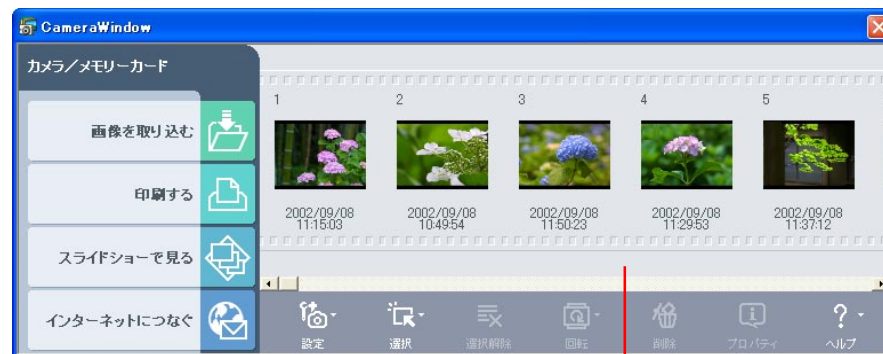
CameraWindow

カメラ/メモリーカード

画像を取り込む

印刷する

スライドショーで見る

インターネットにつなぐ

1
2002/09/08 11:15:03

2
2002/09/08 10:49:54

3
2002/09/08 11:50:23

4
2002/09/08 11:29:53

5
2002/09/08 11:37:12

設定
選択
選択解除
回転
削除
プロパティ
ヘルプ